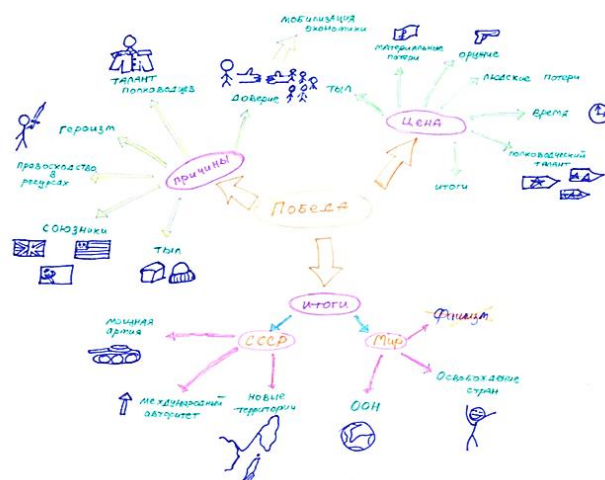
Мобилизация экономики

Материальные потери

оружие

Людские потери

время

полководческий талант

итоги

цена

тыл

доверие

талант полководцев

героизм

превосходство в ресурсах

причины

союзники

тыл

Победа

итоги

мощная армия

СССР

Мир

фашизм

международный авторитет

новые территории

ООН

Освобождение стран